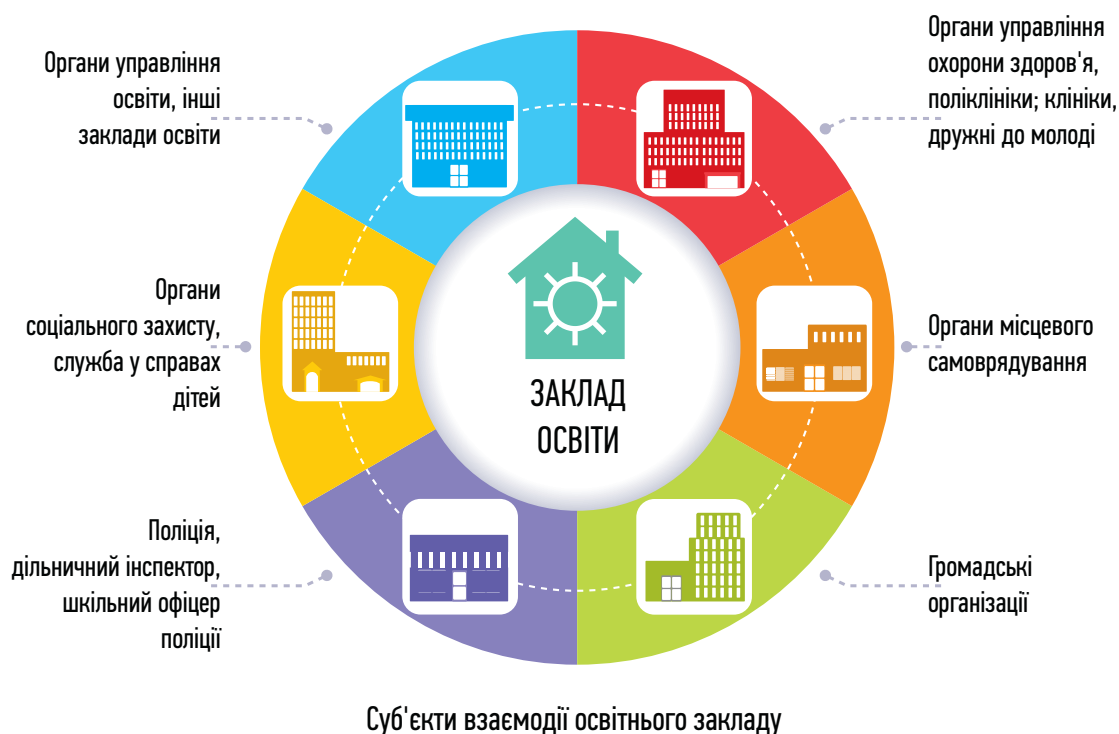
Органи управління освіти, інші заклади освіти

Органи управління охорони здоров'я, поліклініки; клініки, дружні до молоді

Органи соціального захисту, служба у справах дітей

ЗАКЛАД ОСВІТИ

Органи місцевого самоврядування

Поліція, дільничний інспектор, шкільний офіцер поліції

Громадські організації

Суб'єкти взаємодії освітнього закладу